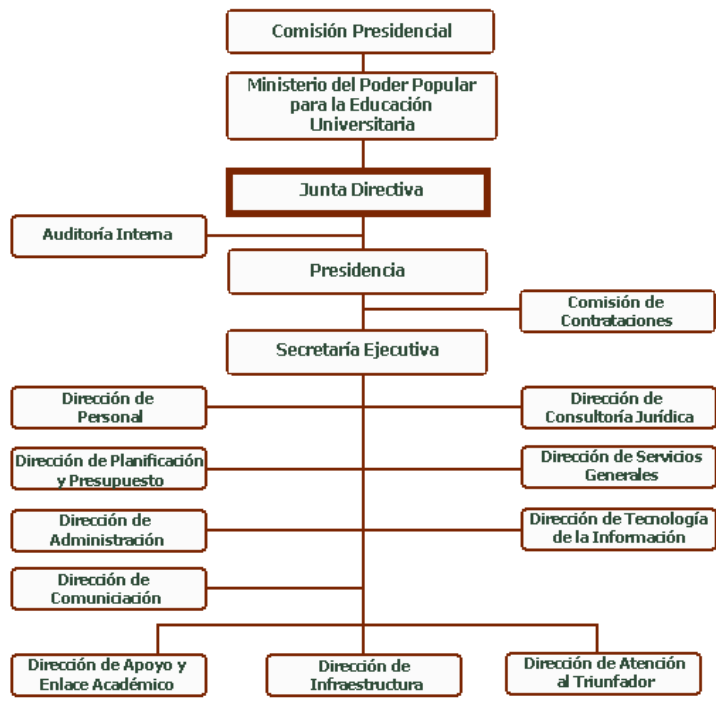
Comisión Presidencial

Ministerio del Poder Popular para la Educación Universitaria

Junta Directiva

Auditoría Interna

Presidencia

Comisión de Contrataciones

Secretaría Ejecutiva

Dirección de Personal

Dirección de Consultoría Jurídica

Dirección de Planificación y Presupuesto

Dirección de Servicios Generales

Dirección de Administración

Dirección de Tecnología de la Información

Dirección de Comuniciación

Dirección de Apoyo y Enlace Académico

Dirección de Infraestructura

Dirección de Atención al Triunfador